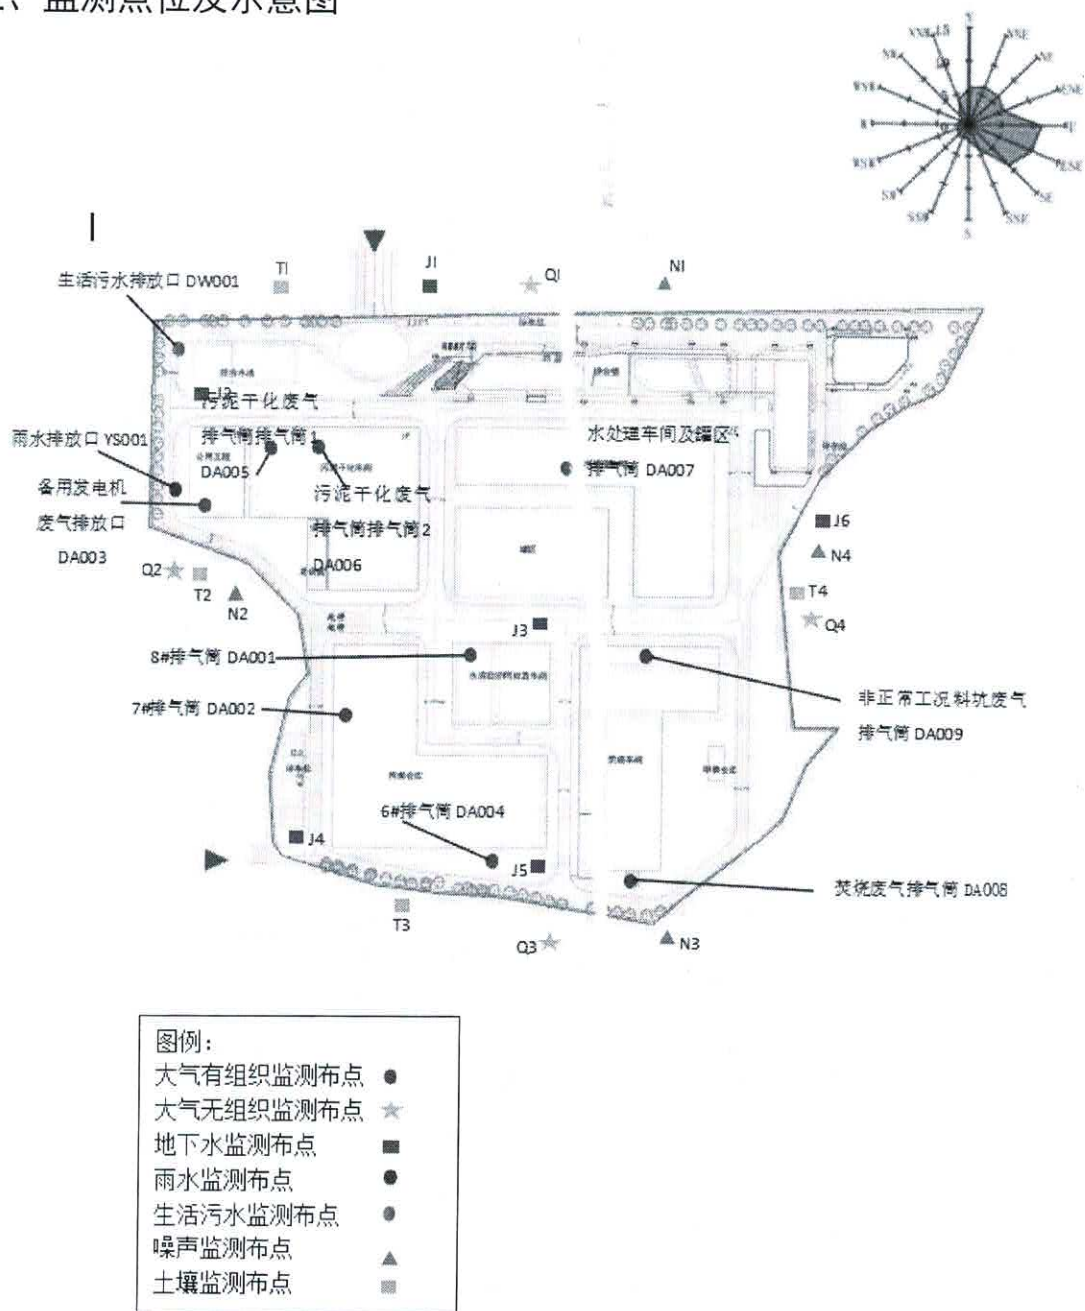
、监测点位及示意图

N
NNE
NE
ENE
E
ESE
SE
SSE
S
SSW
SW
WSW
W
WNW
NNW

生活污水排放口 DW001
T1
J1
Q1
N1
J2
污泥干化废气
排气筒排气筒1
DA005
雨水排放口 YS001
备用发电机
废气排放口
DA003
污泥干化废气
排气筒排气筒2
DA006
水处理车间及罐区
排气筒 DA007
J6
N4
T4
Q4
Q2
T2
N2
J3
8#排气筒 DA001
7#排气筒 DA002
非正常工况料坑废气
排气筒 DA009
6#排气筒 DA004
J4
J5
焚烧废气排气筒 DA008
T3
Q3
N3

图例:
大气有组织监测布点
大气无组织监测布点
地下水监测布点
雨水监测布点
生活污水监测布点
噪声监测布点
土壤监测布点